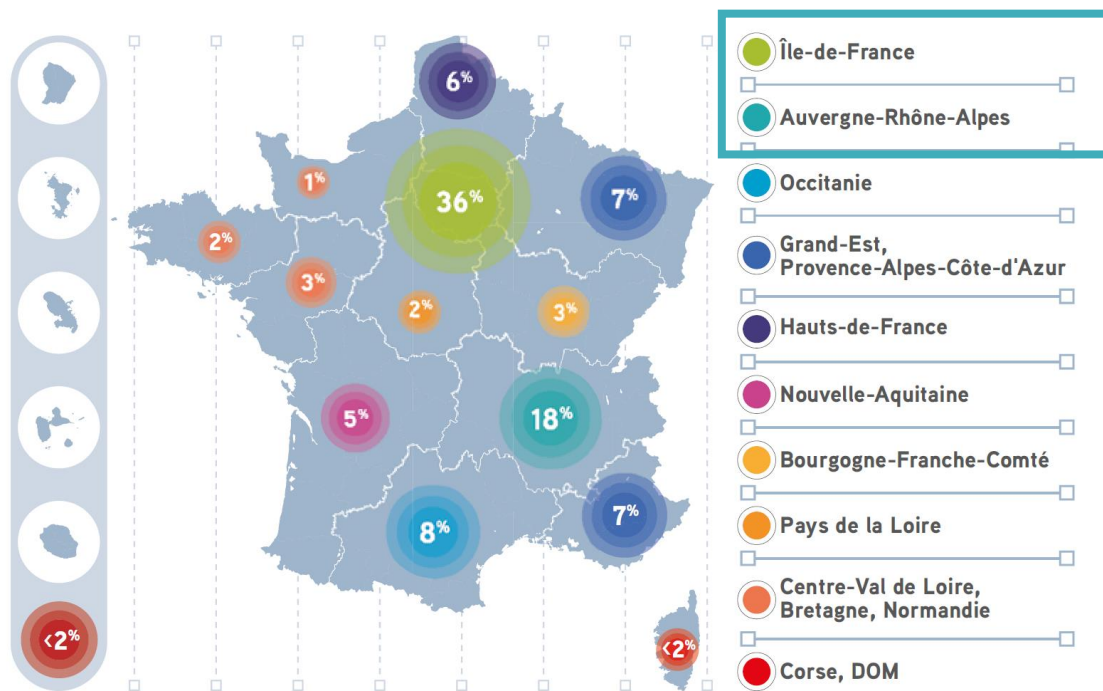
6%

1%

36%

7%

2%

3%

2%

3%

5%

18%

8%

7%

<2%

<2%

Île-de-France

Auvergne-Rhône-Alpes

Occitanie

Grand-Est, Provence-Alpes-Côte-d'Azur

Hauts-de-France

Nouvelle-Aquitaine

Bourgogne-Franche-Comté

Pays de la Loire

Centre-Val de Loire, Bretagne, Normandie

Corse, DOM